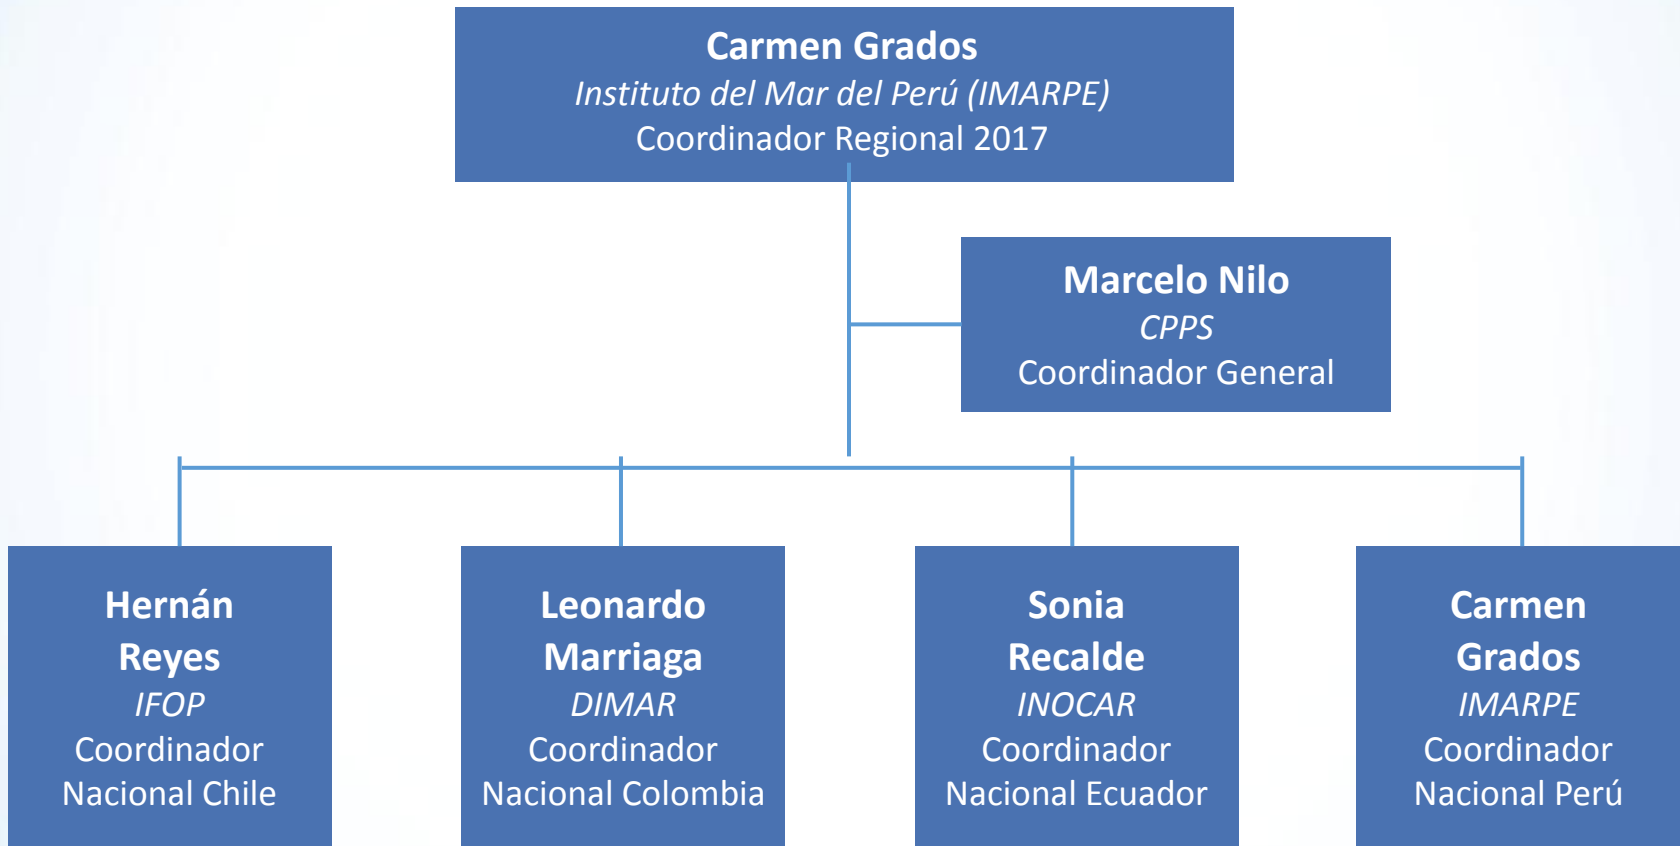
Carmen Grados
Instituto del Mar del Perú (IMARPE)
Coordinador Regional 2017

Marcelo Nilo
CPPS
Coordinador General

Hernán Reyes
IFOP
Coordinador Nacional Chile

Leonardo Marriaga
DIMAR
Coordinador Nacional Colombia

Sonia Recalde
INOCAR
Coordinador Nacional Ecuador

Carmen Grados
IMARPE
Coordinador Nacional Perú